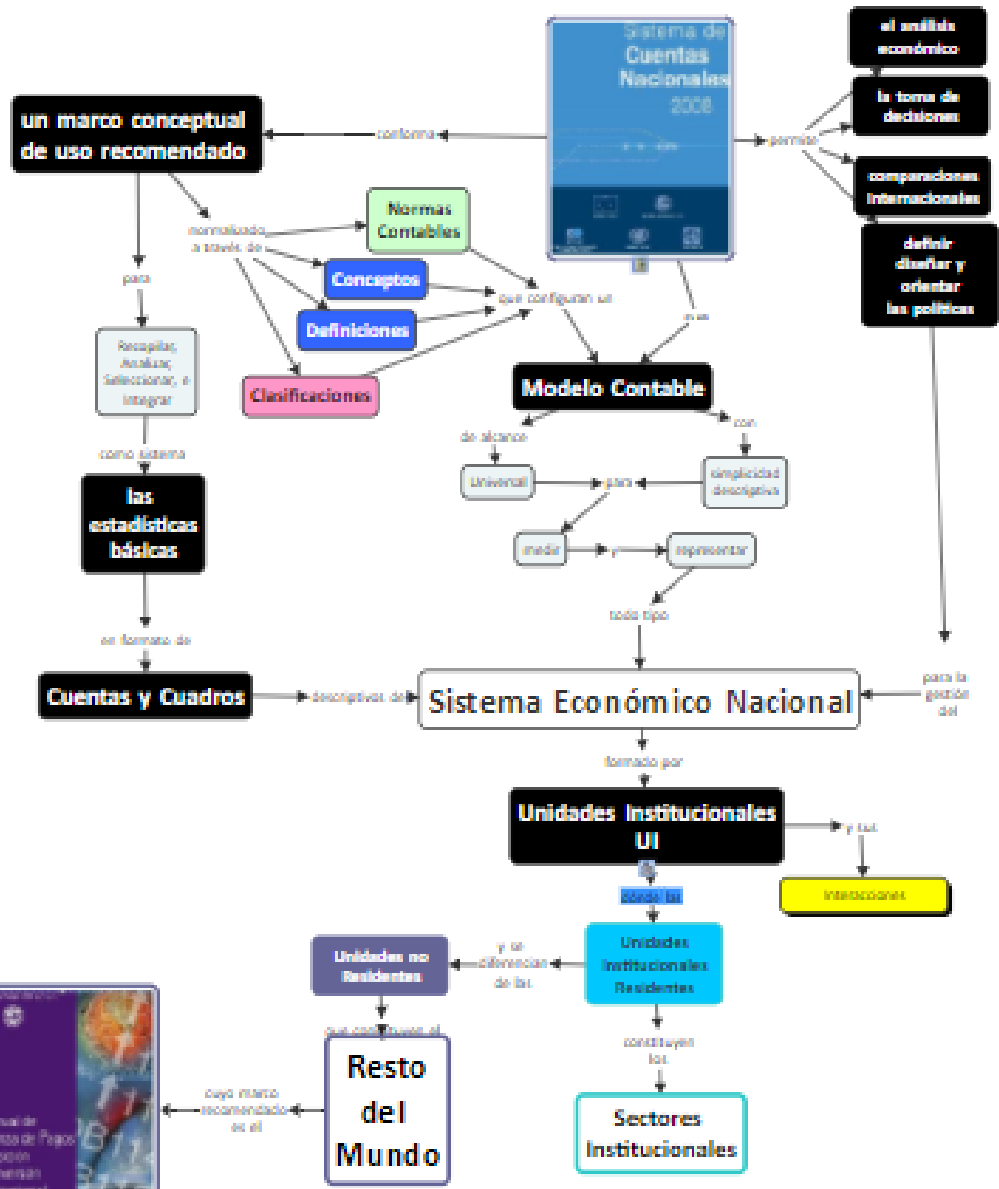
Sistema de Cuentas Nacionales 2008

un marco conceptual de uso recomendado

conforma

permite

el análisis económico

la toma de decisiones

comparaciones internacionales

definir diseñar y orientar las políticas

normalizado a través de

Normas Contables

Conceptos

Definiciones

Clasificaciones

que configuran un

para

Recopilar, Analizar, Seleccionar, e integrar

es un

Modelo Contable

de alcance

con

Universal

simplicidad descriptiva

para

medir

y

representar

todo tipo

como sistema

las estadísticas básicas

en formato de

Cuentas y Cuadros

descriptivas del

Sistema Económico Nacional

para la gestión del

formado por

Unidades Institucionales UI

y sus

interacciones

donde las

Unidades Institucionales Residentes

y se diferencian de las

Unidades no Residentes

que constituyen el

Resto del Mundo

constituyen los

Sectores Institucionales

cuyo marco recomendado es el

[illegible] ual de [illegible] nza de Pagos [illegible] ición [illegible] versión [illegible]